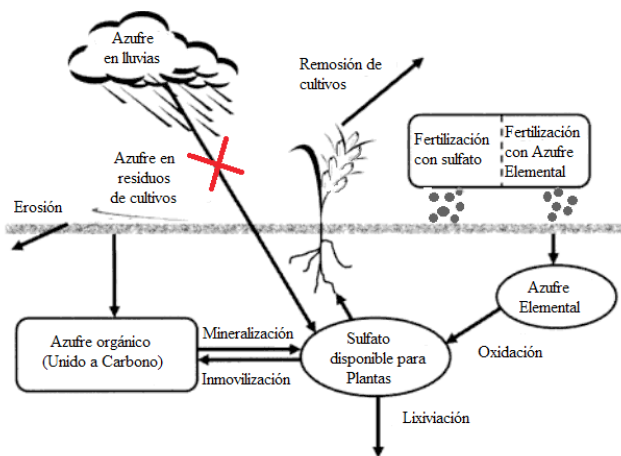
Azufre en lluvias

Remosión de cultivos

Fertilización con sulfato

Fertilización con Azufre Elemental

Azufre en residuos de cultivos

Erosión

Azufre Elemental

Azufre orgánico (Unido a Carbono)

Mineralización

Sulfato disponible para Plantas

Inmovilización

Oxidación

Lixiviación